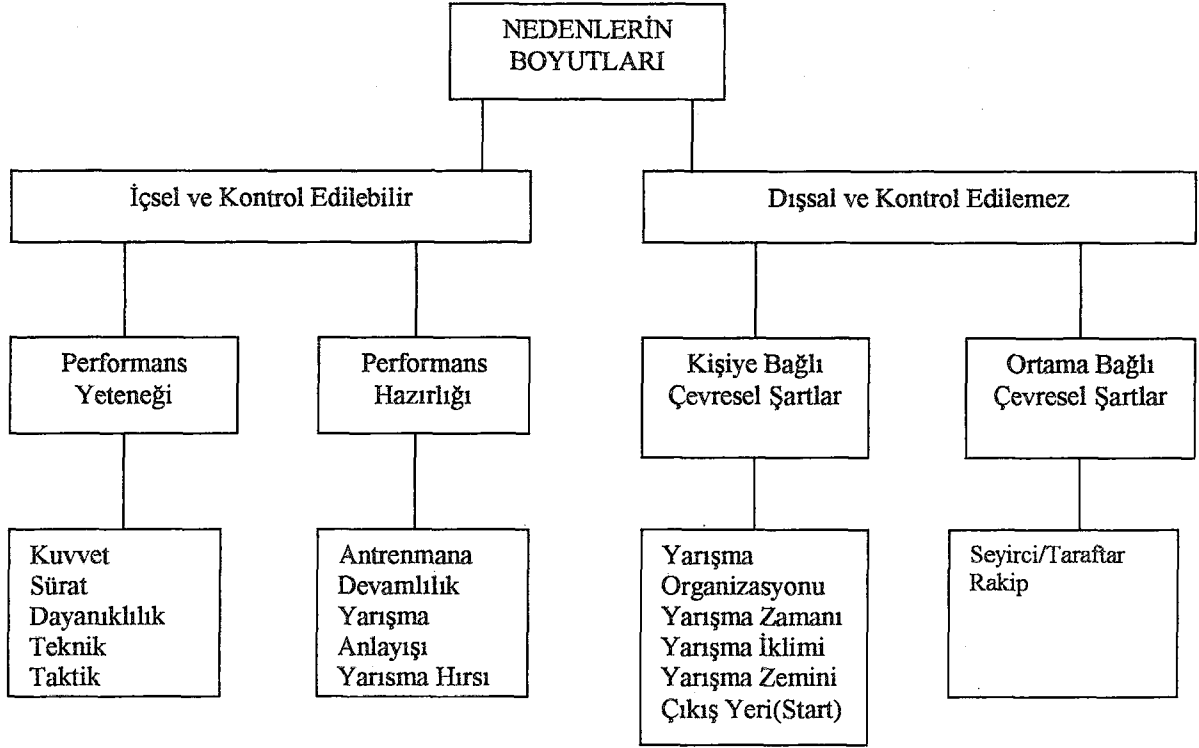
NEDENLERİN BOYUTLARI

İçsel ve Kontrol Edilebilir

Dışsal ve Kontrol Edilemez

Performans Yeteneği

Kuvvet
Sürat
Dayanıklılık
Teknik
Taktik

Performans Hazırlığı

Antrenmana
Devamlılık
Yarışma
Anlayışı
Yarısma Hırsı

Kişiye Bağlı Çevresel Şartlar

Yarışma
Organizasyonu
Yarışma Zamanı
Yarışma İklimi
Yarışma Zemini
Çıkış Yeri(Start)

Ortama Bağlı Çevresel Şartlar

Seyirci/Taraftar
Rakip